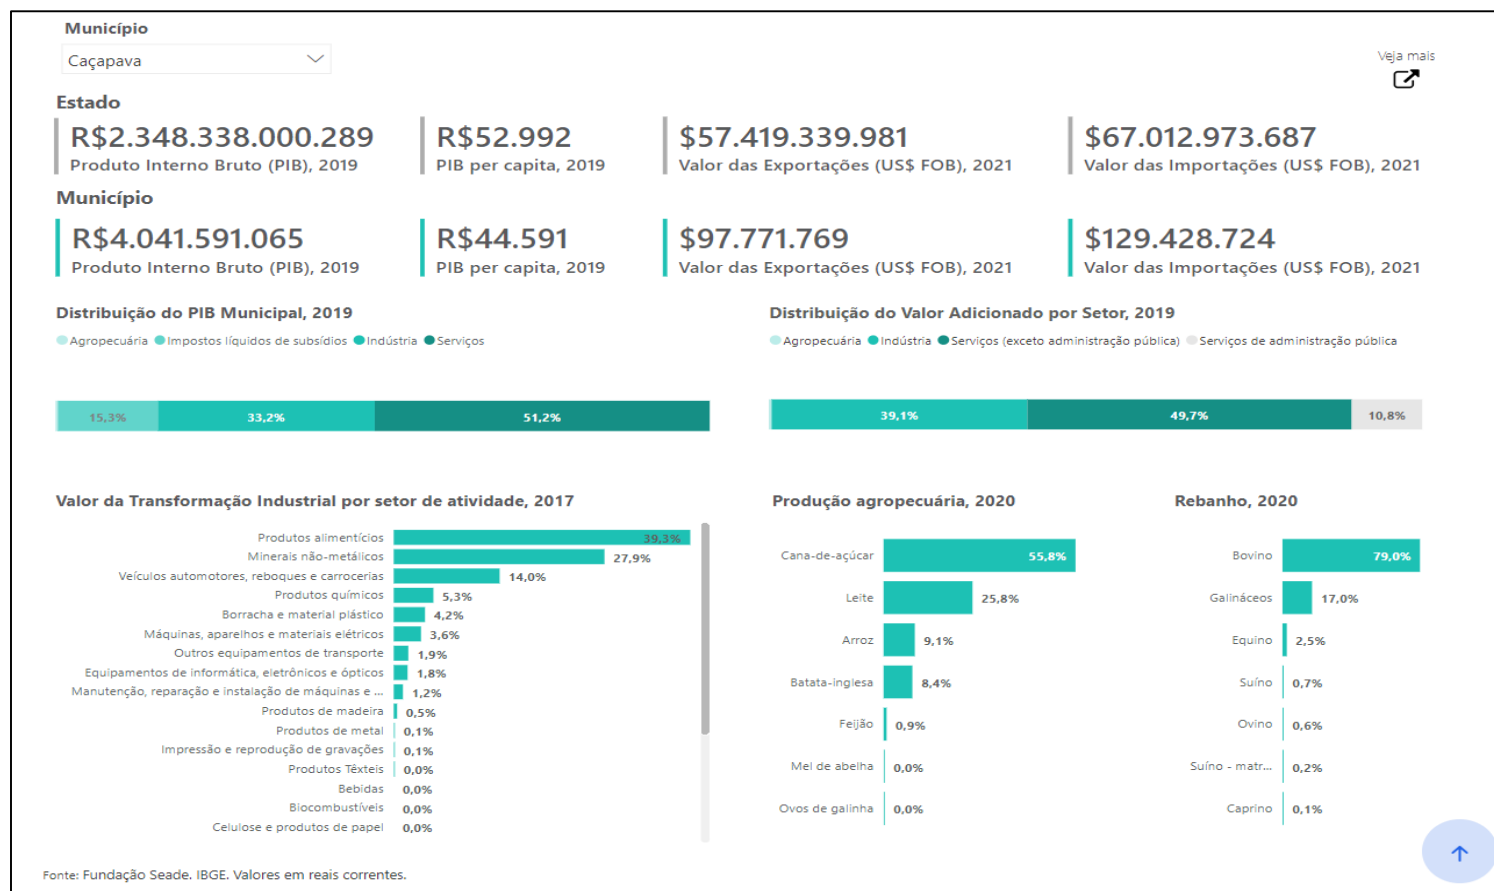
Município

Caçapava

Veja mais

Estado

R$2.348.338.000.289
Produto Interno Bruto (PIB), 2019

R$52.992
PIB per capita, 2019

$57.419.339.981
Valor das Exportações (US$ FOB), 2021

$67.012.973.687
Valor das Importações (US$ FOB), 2021

Município

R$4.041.591.065
Produto Interno Bruto (PIB), 2019

R$44.591
PIB per capita, 2019

$97.771.769
Valor das Exportações (US$ FOB), 2021

$129.428.724
Valor das Importações (US$ FOB), 2021

Distribuição do PIB Municipal, 2019

Agropecuária Impostos líquidos de subsídios Indústria Serviços

15,3% 33,2% 51,2%

Distribuição do Valor Adicionado por Setor, 2019

Agropecuária Indústria Serviços (exceto administração pública) Serviços de administração pública

39,1% 49,7% 10,8%

Valor da Transformação Industrial por setor de atividade, 2017

| Setor | Valor |
|---|---|
| Produtos alimentícios | 39,3% |
| Minerais não-metálicos | 27,9% |
| Veículos automotores, reboques e carrocerias | 14,0% |
| Produtos químicos | 5,3% |
| Borracha e material plástico | 4,2% |
| Máquinas, aparelhos e materiais elétricos | 3,6% |
| Outros equipamentos de transporte | 1,9% |
| Equipamentos de informática, eletrônicos e ópticos | 1,8% |
| Manutenção, reparação e instalação de máquinas e ... | 1,2% |
| Produtos de madeira | 0,5% |
| Produtos de metal | 0,1% |
| Impressão e reprodução de gravações | 0,1% |
| Produtos Têxteis | 0,0% |
| Bebidas | 0,0% |
| Biocombustíveis | 0,0% |
| Celulose e produtos de papel | 0,0% |

Produção agropecuária, 2020

| Produto | Valor |
|---|---|
| Cana-de-açúcar | 55,8% |
| Leite | 25,8% |
| Arroz | 9,1% |
| Batata-inglesa | 8,4% |
| Feijão | 0,9% |
| Mel de abelha | 0,0% |
| Ovos de galinha | 0,0% |

Rebanho, 2020

| Rebanho | Valor |
|---|---|
| Bovino | 79,0% |
| Galináceos | 17,0% |
| Equino | 2,5% |
| Suíno | 0,7% |
| Ovino | 0,6% |
| Suíno - matr... | 0,2% |
| Caprino | 0,1% |

Fonte: Fundação Seade. IBGE. Valores em reais correntes.